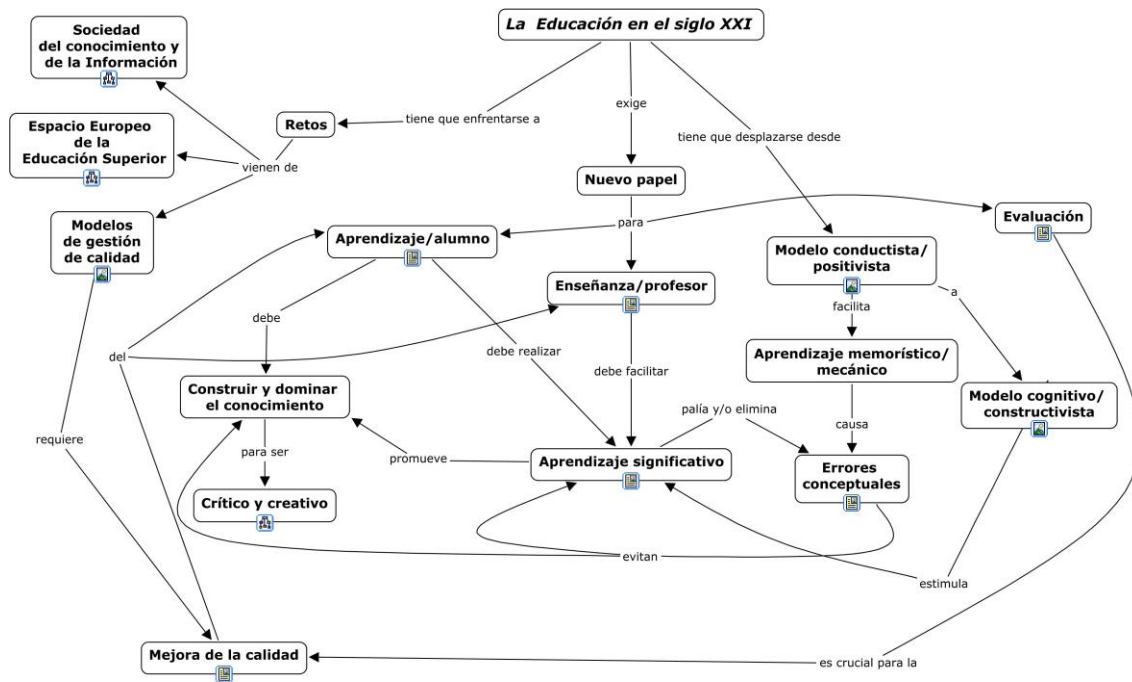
La Educación en el siglo XXI

tiene que enfrentarse a

exige

tiene que desplazarse desde

Sociedad del conocimiento y de la Información

Retos

Espacio Europeo de la Educación Superior

vienen de

Modelos de gestión de calidad

Nuevo papel

para

Evaluación

Aprendizaje/alumno

Modelo conductista/ positivista

Enseñanza/profesor

a

facilita

debe

del

debe realizar

debe facilitar

Aprendizaje memorístico/ mecánico

Construir y dominar el conocimiento

palía y/o elimina

Modelo cognitivo/ constructivista

requiere

causa

para ser

promueve

Aprendizaje significativo

Errores conceptuales

Crítico y creativo

evitan

estimula

Mejora de la calidad

es crucial para la